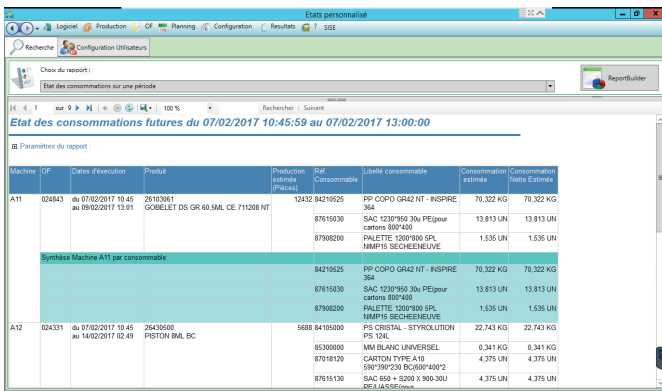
Etats personnalisé

Logiciel Production OF Planning Configuration Resultats ? SISE

Recherche Configuration Utilisateurs

Choix du rapport :

Etat des consommations sur une période

ReportBuilder

1 sur 9 100 % Rechercher | Suivant

Etat des consommations futures du 07/02/2017 10:45:59 au 07/02/2017 13:00:00

Paramètres du rapport :

| Machine | OF | Dates d'exécution | Produit | Production estimée (Pièces) | Réf. Consommable | Libellé consommable | Consommation estimée | Consommation Nette Estimée |
|---|---|---|---|---|---|---|---|---|
| A11 | 024843 | du 07/02/2017 10:45 au 09/02/2017 13:01 | 26103061 GOBELET DS GR 60,5ML CE 711208 NT | 12432 | 84210625 | PP COPO GR42 NT - INSPIRE 364 | 70,322 KG | 70,322 KG |
| | | | | | 87615030 | SAC 1230*950 30u PE(pour cartons 800*400 | 13,813 UN | 13,813 UN |
| | | | | | 87908200 | PALETTE 1200*800 5PL NIMP15 SECHEENEUVE | 1,535 UN | 1,535 UN |
| Synthèse Machine A11 par consommable | | | | | | | | |
| | | | | | 84210625 | PP COPO GR42 NT - INSPIRE 364 | 70,322 KG | 70,322 KG |
| | | | | | 87615030 | SAC 1230*950 30u PE(pour cartons 800*400 | 13,813 UN | 13,813 UN |
| | | | | | 87908200 | PALETTE 1200*800 5PL NIMP15 SECHEENEUVE | 1,535 UN | 1,535 UN |
| A12 | 024331 | du 07/02/2017 10:45 au 14/02/2017 02:49 | 26430500 PISTON 8ML BC | 5688 | 84105000 | PS CRISTAL - STYROLUTION PS 124L | 22,743 KG | 22,743 KG |
| | | | | | 85300000 | MM BLANC UNIVERSEL | 0,341 KG | 0,341 KG |
| | | | | | 87018120 | CARTON TYPE A10 590*390*230 BC(600*400*2 | 4,375 UN | 4,375 UN |
| | | | | | 87615130 | SAC 650 + S200 X 900-30U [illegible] | 4,375 UN | 4,375 UN |